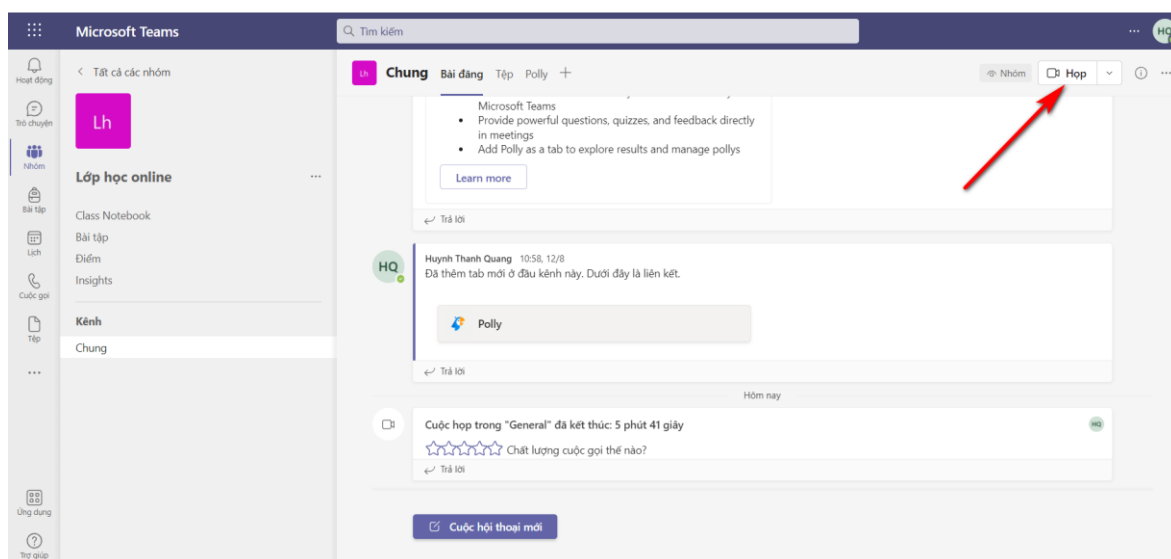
Microsoft Teams

Tìm kiếm

HQ

Hoạt động

Trò chuyện

Nhóm

Bài tập

Lịch

Cuộc gọi

Tệp

...

Ứng dụng

Trợ giúp

< Tất cả các nhóm

Lh

Lớp học online

...

Class Notebook

Bài tập

Điểm

Insights

Kênh

Chung

Lh Chung Bài đăng Tệp Polly +

Nhóm

Họp

Microsoft Teams

- Provide powerful questions, quizzes, and feedback directly in meetings
- Add Polly as a tab to explore results and manage pollys

Learn more

Trả lời

HQ

Huynh Thanh Quang 10:58, 12/8

Đã thêm tab mới ở đầu kênh này. Dưới đây là liên kết.

Polly

Trả lời

Hôm nay

Cuộc họp trong "General" đã kết thúc: 5 phút 41 giây

HQ

Chất lượng cuộc gọi thế nào?

Trả lời

Cuộc hội thoại mới